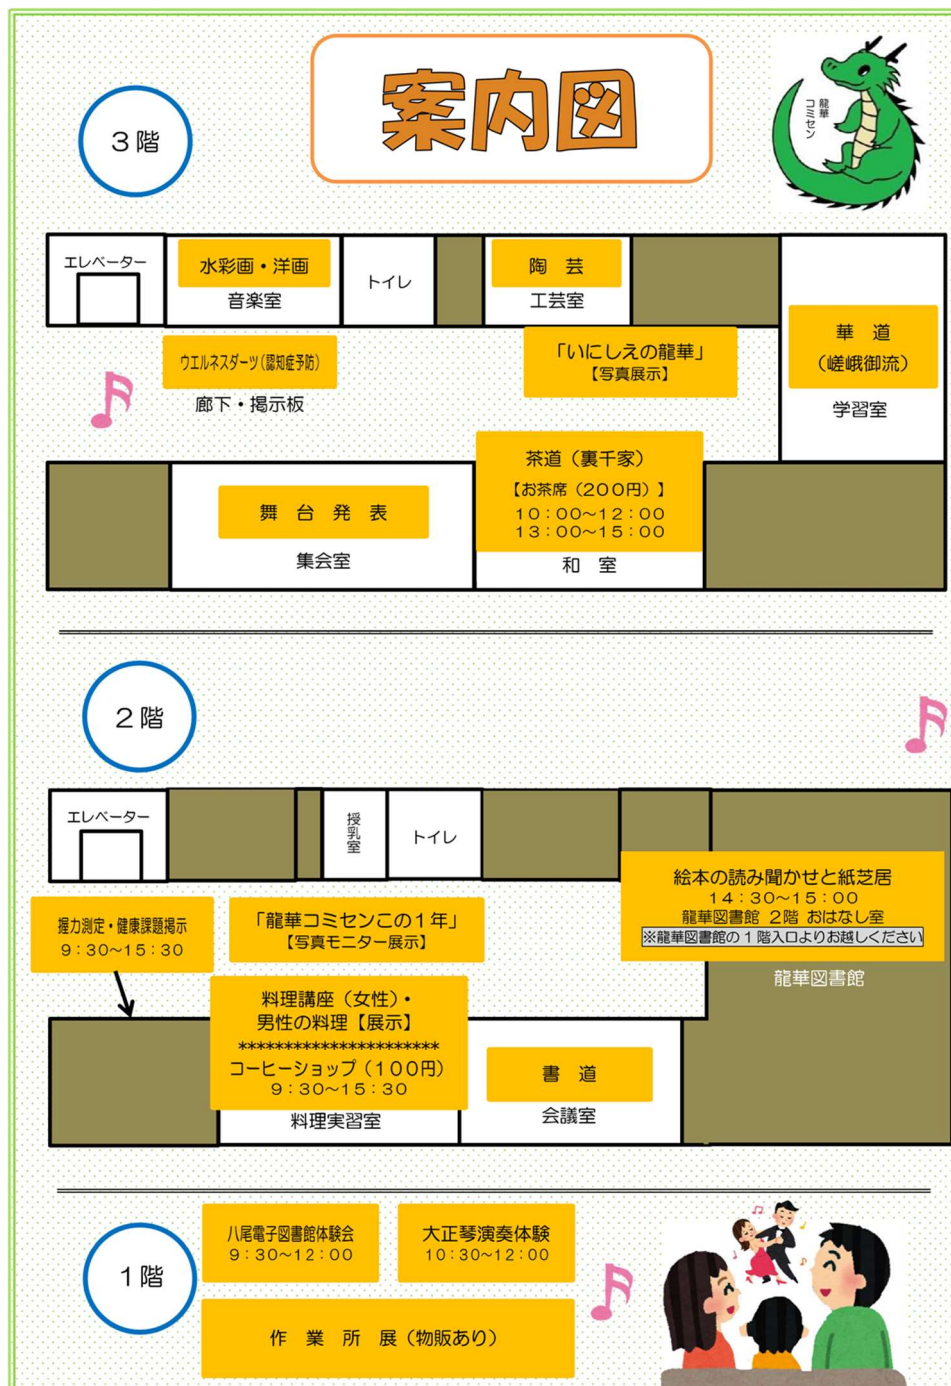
案内図

龍華コミセン

3階

エレベーター

水彩画・洋画
音楽室

トイレ

陶　芸
工芸室

華　道
（嵯峨御流）
学習室

ウエルネスダーツ（認知症予防）
廊下・掲示板

「いにしえの龍華」
【写真展示】

茶道（裏千家）
【お茶席（200円）】
10：00～12：00
13：00～15：00
和　室

舞　台　発　表
集会室

2階

エレベーター

授乳室

トイレ

絵本の読み聞かせと紙芝居
14：30～15：00
龍華図書館　2階　おはなし室
※龍華図書館の１階入口よりお越しください

龍華図書館

握力測定・健康課題掲示
9：30～15：30

「龍華コミセンこの１年」
【写真モニター展示】

料理講座（女性）・
男性の料理【展示】
＊＊＊＊＊＊＊＊＊＊＊＊＊＊＊＊＊＊＊＊＊
コーヒーショップ（100円）
9：30～15：30
料理実習室

書　道
会議室

1階

八尾電子図書館体験会
9：30～12：00

大正琴演奏体験
10：30～12：00

作　業　所　展（物販あり）